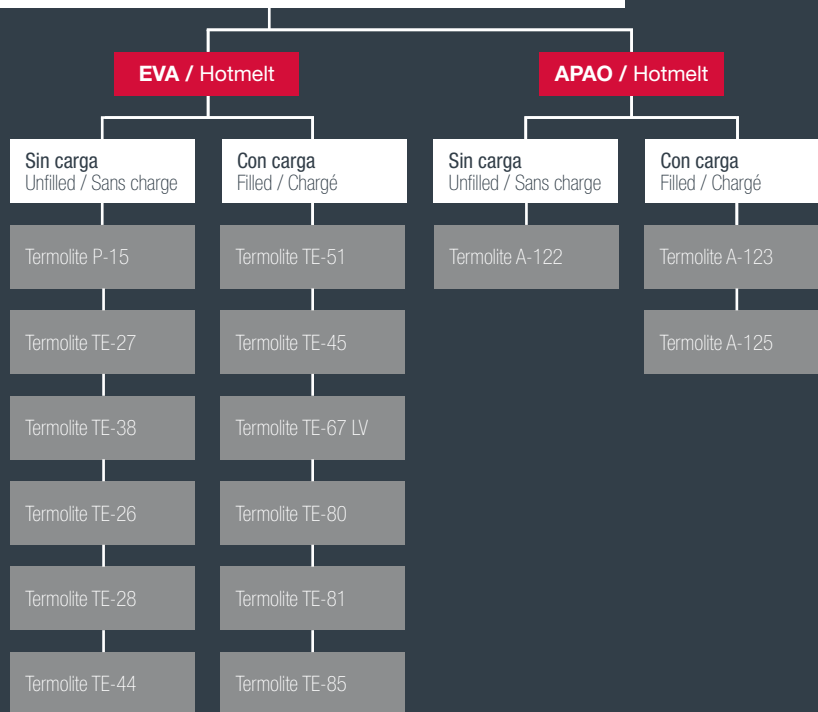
EVA / Hotmelt

Sin carga
Unfilled / Sans charge

Termolite P-15

Termolite TE-27

Termolite TE-38

Termolite TE-26

Termolite TE-28

Termolite TE-44

Con carga
Filled / Chargé

Termolite TE-51

Termolite TE-45

Termolite TE-67 LV

Termolite TE-80

Termolite TE-81

Termolite TE-85

APAO / Hotmelt

Sin carga
Unfilled / Sans charge

Termolite A-122

Con carga
Filled / Chargé

Termolite A-123

Termolite A-125